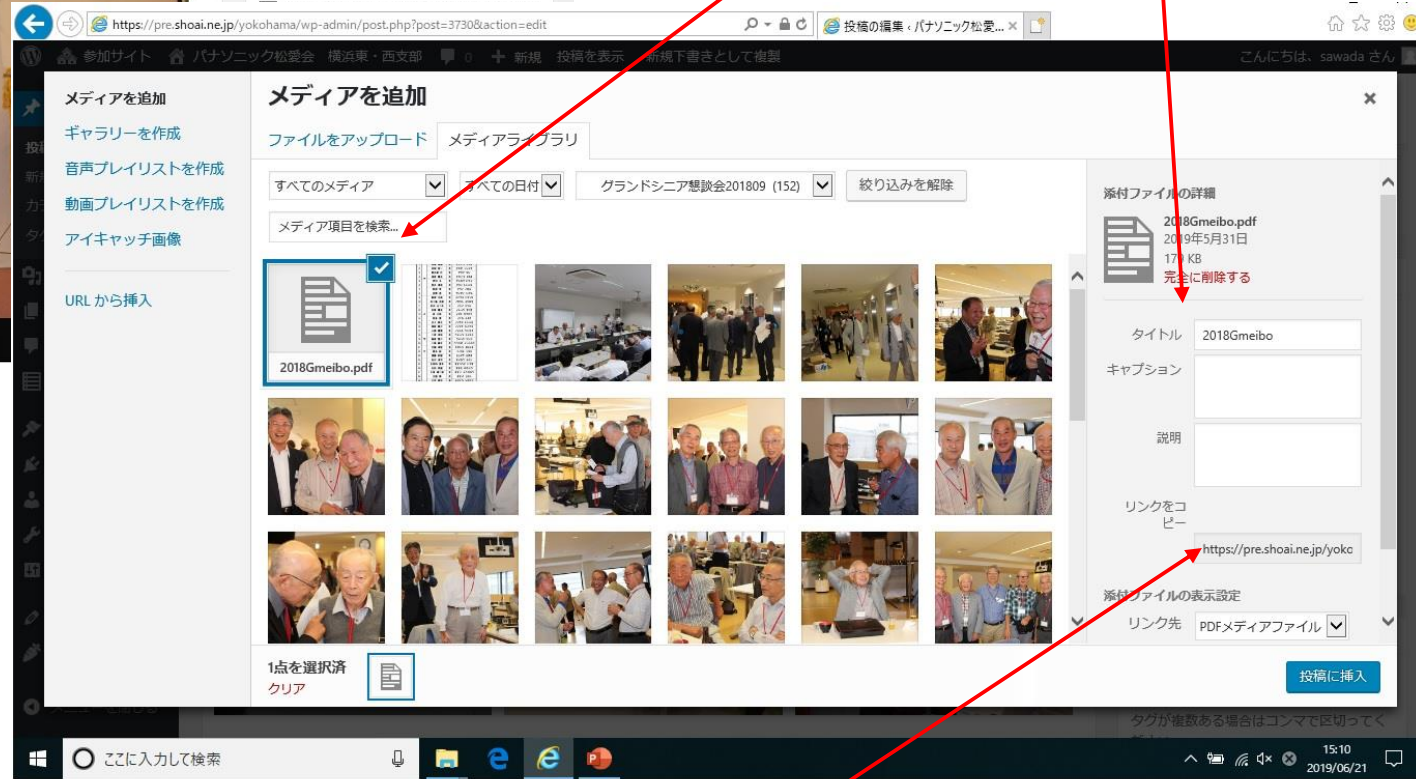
https://pre.shoai.ne.jp/yokohama/wp-admin/post.php?post=3730&action=edit

投稿の編集 ‹ パナソニック松愛... ×

参加サイト　パナソニック松愛会　横浜東・西支部　0　+ 新規　投稿を表示　新規下書きとして複製

こんにちは、sawada さん

メディアを追加
ギャラリーを作成
音声プレイリストを作成
動画プレイリストを作成
アイキャッチ画像

URL から挿入

メディアを追加

ファイルをアップロード　メディアライブラリ

すべてのメディア　すべての日付　グランドシニア懇談会201809 (152)　絞り込みを解除

メディア項目を検索...

2018Gmeibo.pdf

添付ファイルの詳細

2018Gmeibo.pdf
2019年5月31日
179 KB
完全に削除する

タイトル　2018Gmeibo
キャプション
説明
リンクをコピー　https://pre.shoai.ne.jp/yoko

添付ファイルの表示設定
リンク先　PDFメディアファイル

1点を選択済
クリア

投稿に挿入

タグが複数ある場合はコンマで区切ってく

ここに入力して検索

15:10
2019/06/21